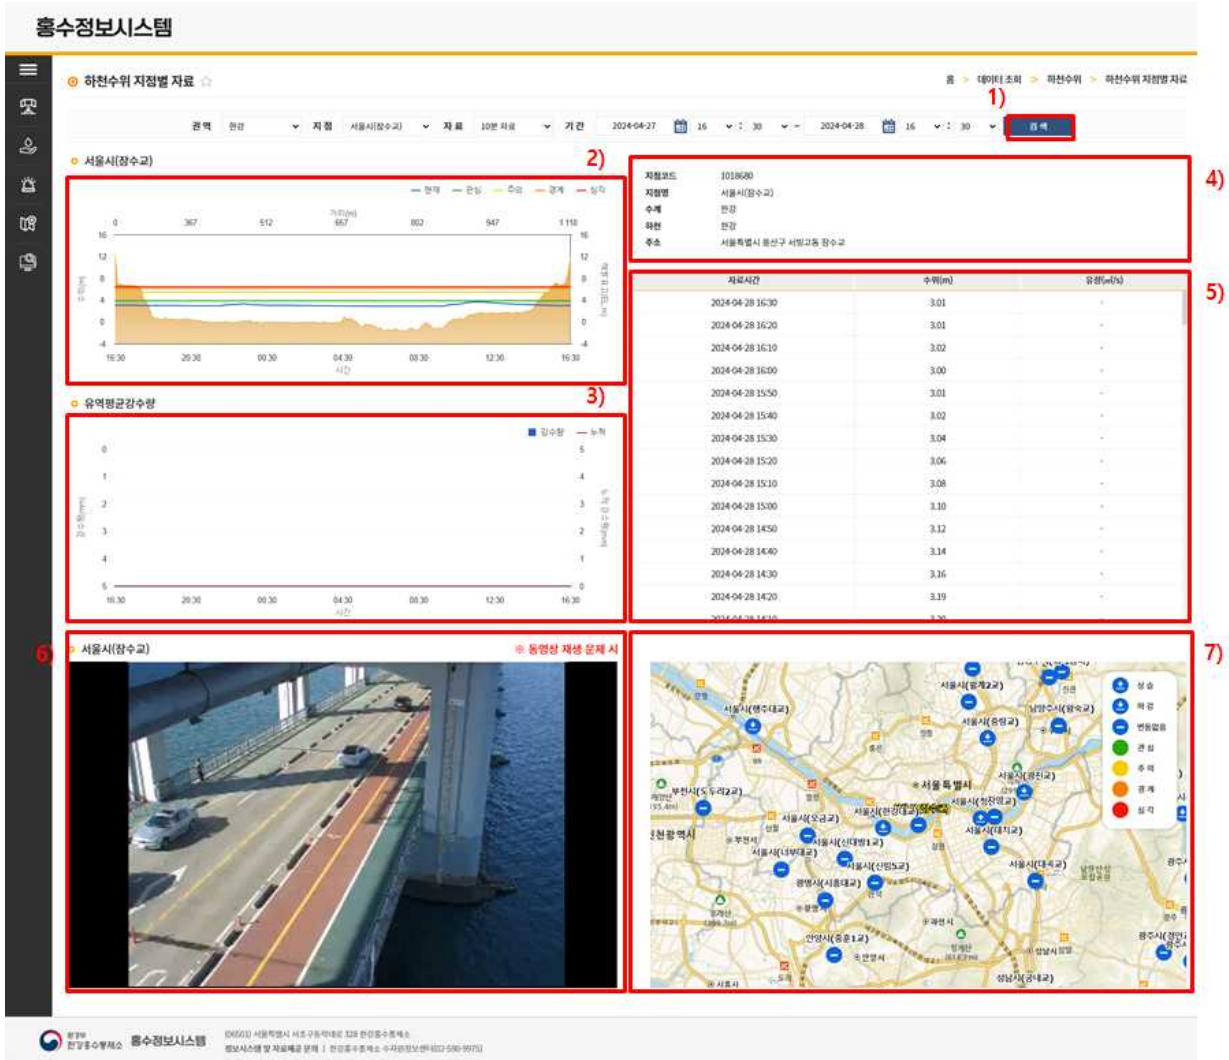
홍수정보시스템

하천수위 지점별 자료

홈 > 데이터 조회 > 하천수위 > 하천수위 지점별 자료

1)

권역 한강 지점 서울시(잠수교) 자료 10분 자료 기간 2024-04-27 16 : 30 ~ 2024-04-28 16 : 30 검색

서울시(잠수교)

2)

— 현재 — 관심 — 주의 — 경계 — 심각

거리(m)

0 367 512 667 802 947 1,118

16 12 8 4 0 -4

수위(m)

하천 표고(EL.m)

16:30 20:30 00:30 04:30 08:30 12:30 16:30

시간

3)

유역평균강수량

■ 강수량 — 누적

0 1 2 3 4 5

강수량(mm)

5 4 3 2 1 0

누적 강수량(mm)

16:30 20:30 00:30 04:30 08:30 12:30 16:30

시간

4)

| | |
|---|---|
| 지점코드 | 1018680 |
| 지점명 | 서울시(잠수교) |
| 수계 | 한강 |
| 하천 | 한강 |
| 주소 | 서울특별시 용산구 서빙고동 잠수교 |

5)

| 자료시간 | 수위(m) | 유량(㎥/s) |
|---|---|---|
| 2024-04-28 16:30 | 3.01 | - |
| 2024-04-28 16:20 | 3.01 | - |
| 2024-04-28 16:10 | 3.02 | - |
| 2024-04-28 16:00 | 3.00 | - |
| 2024-04-28 15:50 | 3.01 | - |
| 2024-04-28 15:40 | 3.02 | - |
| 2024-04-28 15:30 | 3.04 | - |
| 2024-04-28 15:20 | 3.06 | - |
| 2024-04-28 15:10 | 3.08 | - |
| 2024-04-28 15:00 | 3.10 | - |
| 2024-04-28 14:50 | 3.12 | - |
| 2024-04-28 14:40 | 3.14 | - |
| 2024-04-28 14:30 | 3.16 | - |
| 2024-04-28 14:20 | 3.19 | - |

6)

서울시(잠수교)

※ 동영상 재생 문제 시

7)

서울시(팔당2교) 서울시(행주대교) 남양주시(왕숙교) 서울시(중랑교) 서울특별시 서울시(광진교) 부천시(도두리2교) 서울시(청담대교) 서울시(오금교) 서울시(한강대교) 서울시(대치교) 서울시(신대방1교) 서울시(너부대교) 서울시(신림5교) 서울시(대곡교) 광명시(시흥대교) 인천광역시 안양시(충훈1교) 성남시(궁내교) 광주시(경안교) 과천시 안양시 시흥시 부천시 성남시

상승 하강 변동없음 관심 주의 경계 심각

환경부 한강홍수통제소 홍수정보시스템

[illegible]